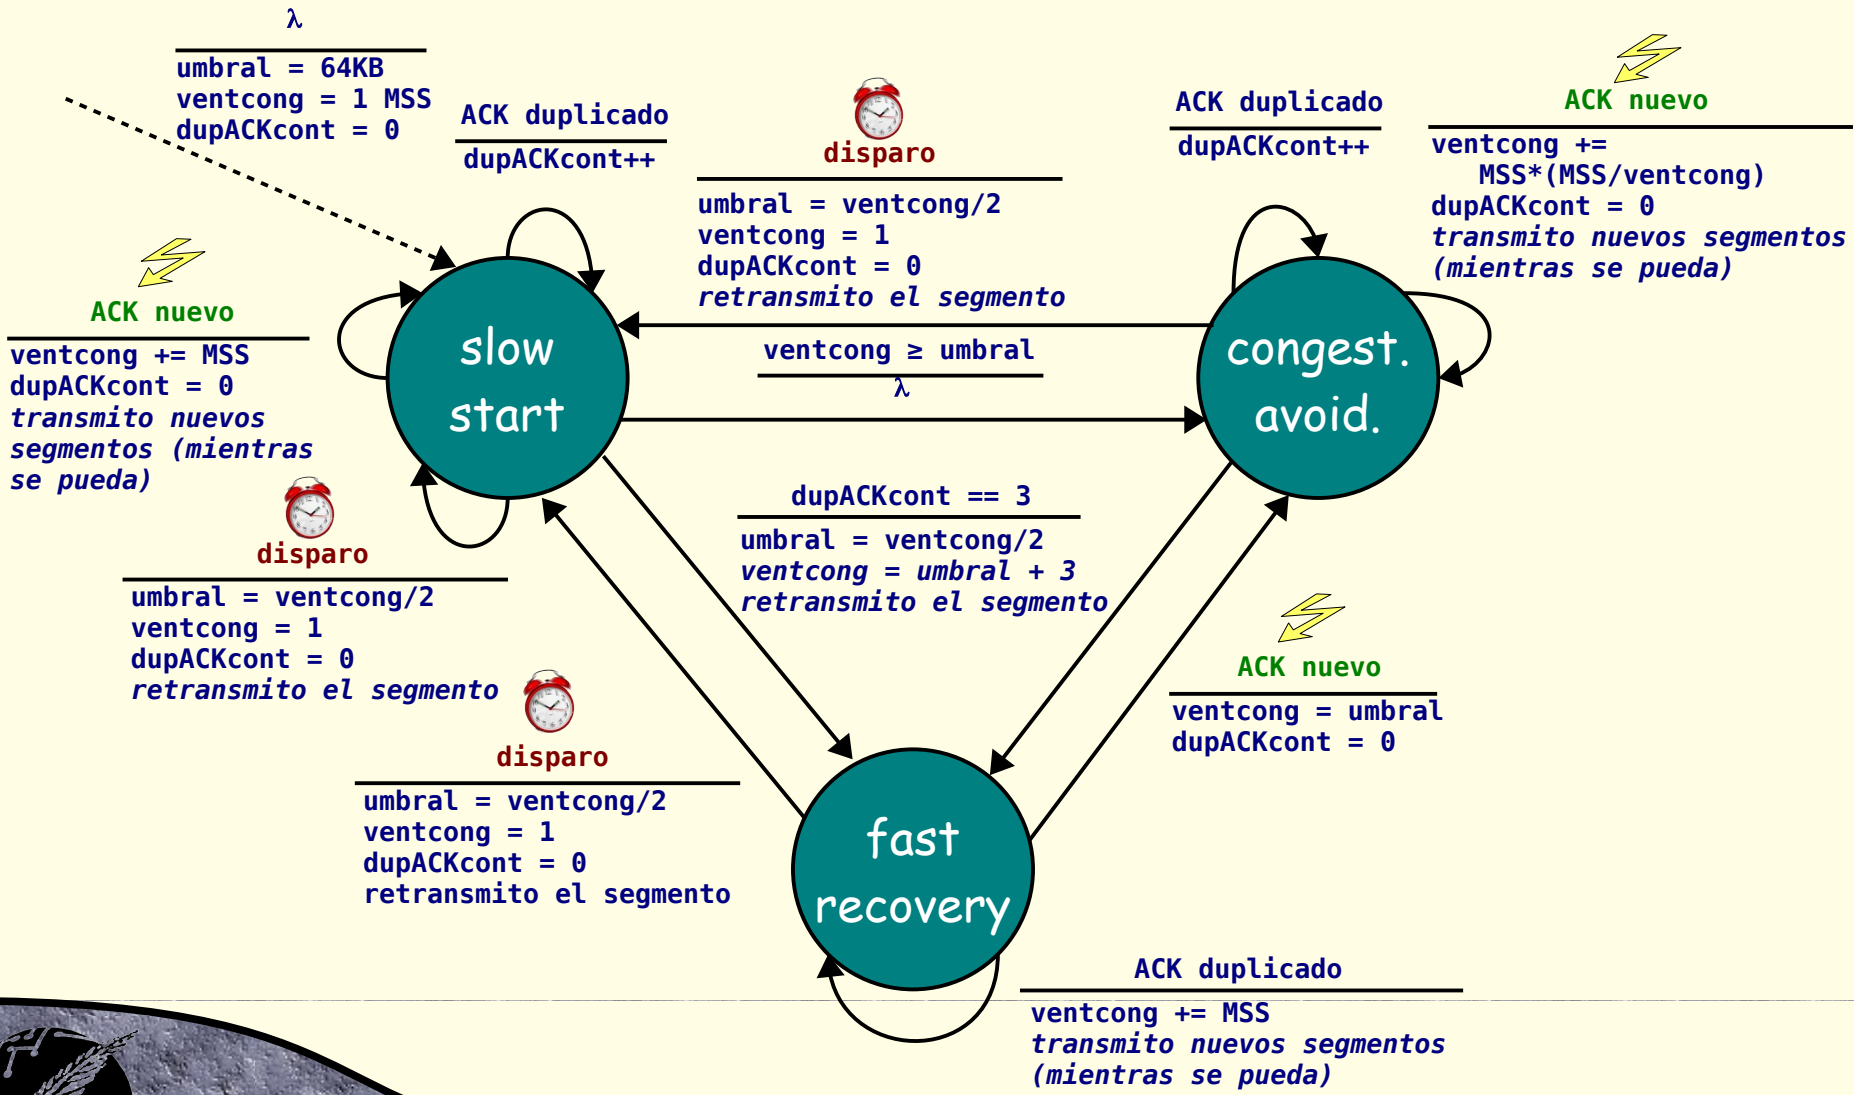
λ

umbral = 64KB
ventcong = 1 MSS
dupACKcont = 0

ACK duplicado

dupACKcont++

disparo

umbral = ventcong/2
ventcong = 1
dupACKcont = 0
retransmito el segmento

ACK duplicado

dupACKcont++

ACK nuevo

ventcong += MSS*(MSS/ventcong)
dupACKcont = 0
transmito nuevos segmentos (mientras se pueda)

ACK nuevo

ventcong += MSS
dupACKcont = 0
transmito nuevos segmentos (mientras se pueda)

slow start

ventcong ≥ umbral

λ

congest. avoid.

dupACKcont == 3

umbral = ventcong/2
ventcong = umbral + 3
retransmito el segmento

disparo

umbral = ventcong/2
ventcong = 1
dupACKcont = 0
retransmito el segmento

ACK nuevo

ventcong = umbral
dupACKcont = 0

disparo

umbral = ventcong/2
ventcong = 1
dupACKcont = 0
retransmito el segmento

fast recovery

ACK duplicado

ventcong += MSS
transmito nuevos segmentos (mientras se pueda)